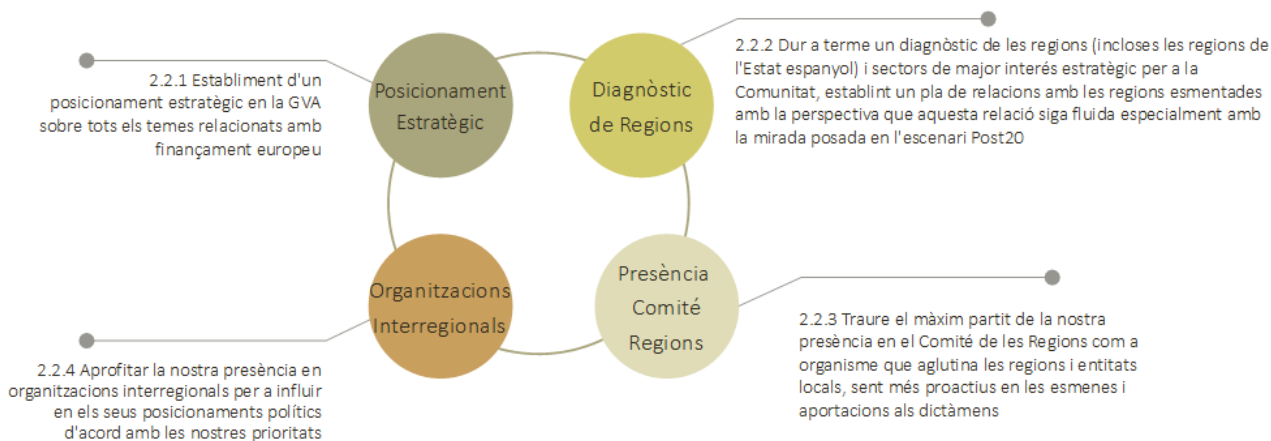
Posicionament Estratègic

2.2.1 Establiment d'un posicionament estratègic en la GVA sobre tots els temes relacionats amb finançament europeu

Diagnòstic de Regions

2.2.2 Dur a terme un diagnòstic de les regions (incloses les regions de l'Estat espanyol) i sectors de major interés estratègic per a la Comunitat, establint un pla de relacions amb les regions esmentades amb la perspectiva que aquesta relació siga fluida especialment amb la mirada posada en l'escenari Post20

Organitzacions Interregionals

2.2.4 Aprofitar la nostra presència en organitzacions interregionals per a influir en els seus posicionaments polítics d'acord amb les nostres prioritats

Presència Comité Regions

2.2.3 Traure el màxim partit de la nostra presència en el Comité de les Regions com a organisme que aglutina les regions i entitats locals, sent més proactius en les esmenes i aportacions als dictàmens